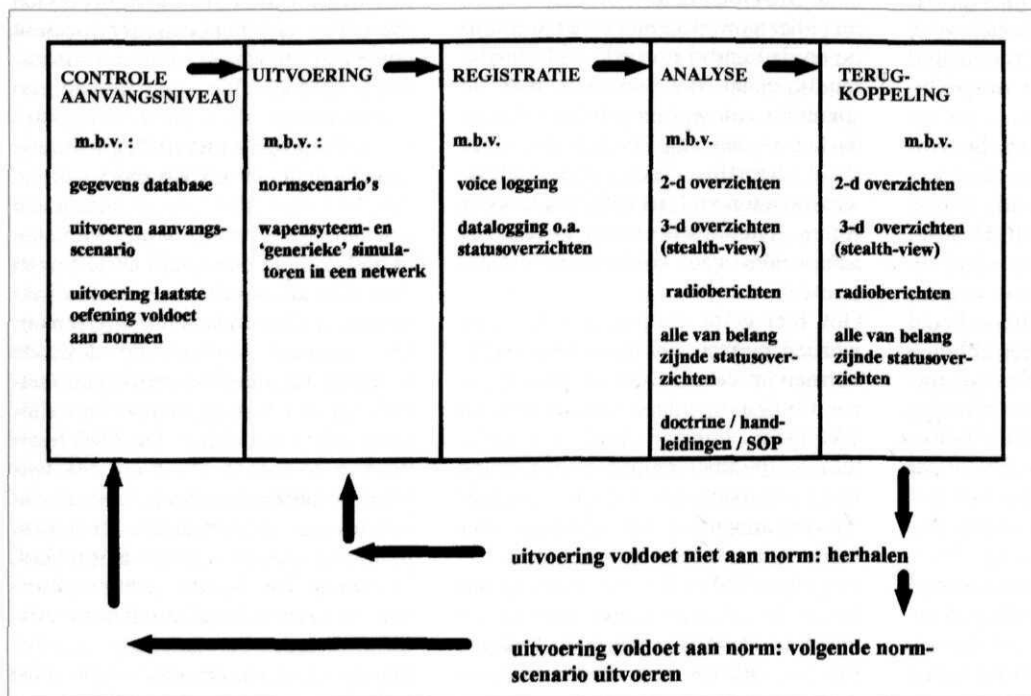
| CONTROLE AANVANGSNIVEAU | UITVOERING | REGISTRATIE | ANALYSE | TERUGKOPPELING |
|---|---|---|---|---|
| m.b.v. : | m.b.v. : | m.b.v. | m.b.v. | m.b.v. |
| gegevens database | normscenario's | voice logging | 2-d overzichten | 2-d overzichten |
| uitvoeren aanvangsscenario | wapensyteem- en 'generieke' simulatoren in een netwerk | datalogging o.a. statusoverzichten | 3-d overzichten (stealth-view) | 3-d overzichten (stealth-view) |
| uitvoering laatste oefening voldoet aan normen | | | radioberichten | radioberichten |
| | | | alle van belang zijnde statusoverzichten | alle van belang zijnde statusoverzichten |
| | | | doctrine / handleidingen / SOP | |

uitvoering voldoet niet aan norm: herhalen

uitvoering voldoet aan norm: volgende normscenario uitvoeren